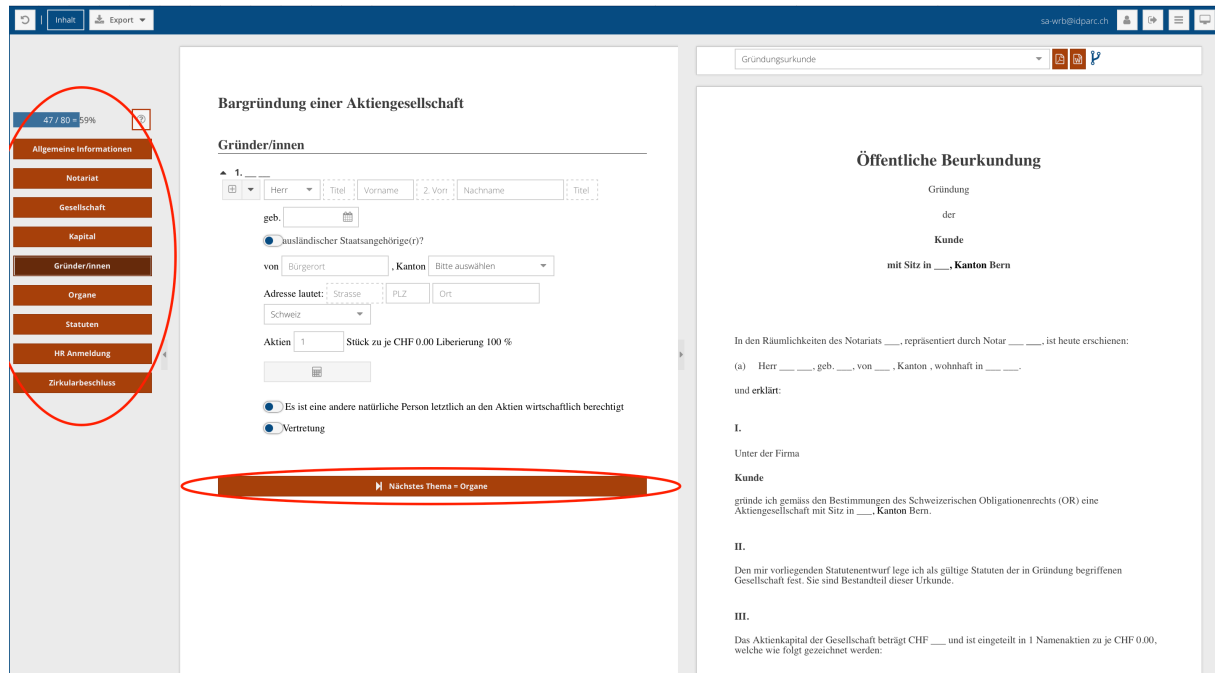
Inhalt Export

sa-wrb@idparc.ch

47 / 80 = 59%

Allgemeine Informationen
Notariat
Gesellschaft
Kapital
Gründer/innen
Organe
Statuten
HR Anmeldung
Zirkularbeschluss

Bargründung einer Aktiengesellschaft

Gründer/innen

1. ___ ___

Herr Titel Vorname 2. Vorn Nachname Titel

geb.

ausländischer Staatsangehörige(r)?

von Bürgerort , Kanton Bitte auswählen

Adresse lautet: Strasse PLZ Ort

Schweiz

Aktien 1 Stück zu je CHF 0.00 Liberierung 100 %

Es ist eine andere natürliche Person letztlich an den Aktien wirtschaftlich berechtigt

Vertretung

Nächstes Thema = Organe

Gründungsurkunde

Öffentliche Beurkundung

Gründung

der

Kunde

mit Sitz in ___, Kanton Bern

In den Räumlichkeiten des Notariats ___, repräsentiert durch Notar ___ ___, ist heute erschienen:

(a) Herr ___ ___, geb. ___, von ___ , Kanton , wohnhaft in ___ ___.

und erklärt:

I.

Unter der Firma

Kunde

gründe ich gemäss den Bestimmungen des Schweizerischen Obligationenrechts (OR) eine Aktiengesellschaft mit Sitz in ___, Kanton Bern.

II.

Den mir vorliegenden Statutenentwurf lege ich als gültige Statuten der in Gründung begriffenen Gesellschaft fest. Sie sind Bestandteil dieser Urkunde.

III.

Das Aktienkapital der Gesellschaft beträgt CHF ___ und ist eingeteilt in 1 Namenaktien zu je CHF 0.00, welche wie folgt gezeichnet werden: